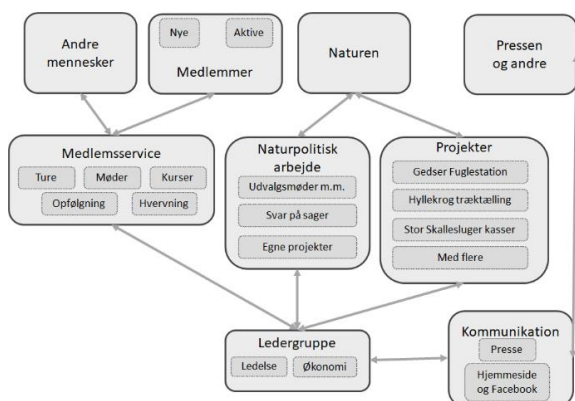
Andre mennesker

Nye

Aktive

Medlemmer

Naturen

Pressen og andre

Medlemsservice

Ture

Møder

Kurser

Opfølgning

Hvervning

Naturpolitisk arbejde

Udvalgsmøder m.m.

Svar på sager

Egne projekter

Projekter

Gedser Fuglestation

Hyllekrog træktælling

Stor Skallesluger kasser

Med flere

Ledergruppe

Ledelse

Økonomi

Kommunikation

Presse

Hjemmeside og Facebook